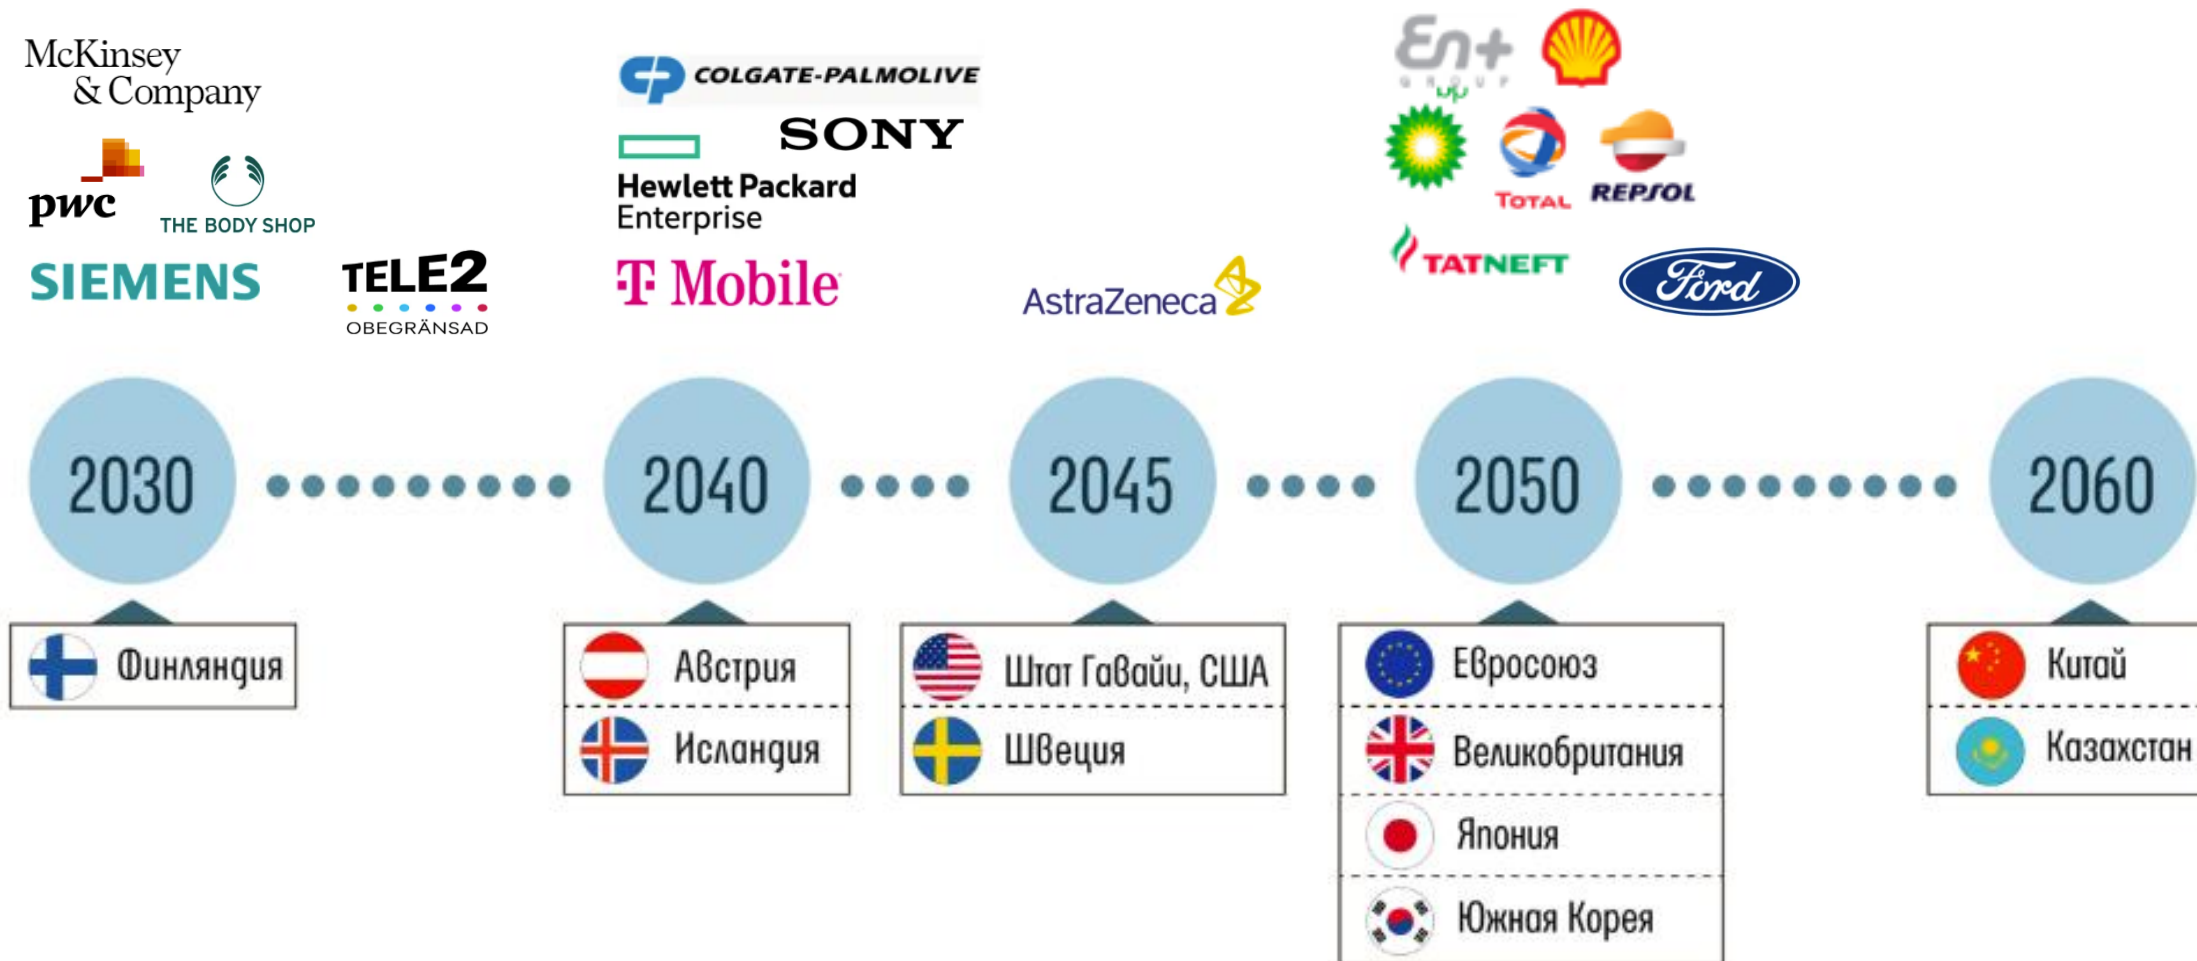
McKinsey & Company

pwc

THE BODY SHOP

SIEMENS

TELE2
OBEGRÄNSAD

COLGATE-PALMOLIVE

SONY

Hewlett Packard Enterprise

T Mobile

AstraZeneca

En+ GROUP

TOTAL

REPSOL

TATNEFT

Ford

2030

Финляндия

2040

Австрия

Исландия

2045

Штат Гавайи, США

Швеция

2050

Евросоюз

Великобритания

Япония

Южная Корея

2060

Китай

Казахстан